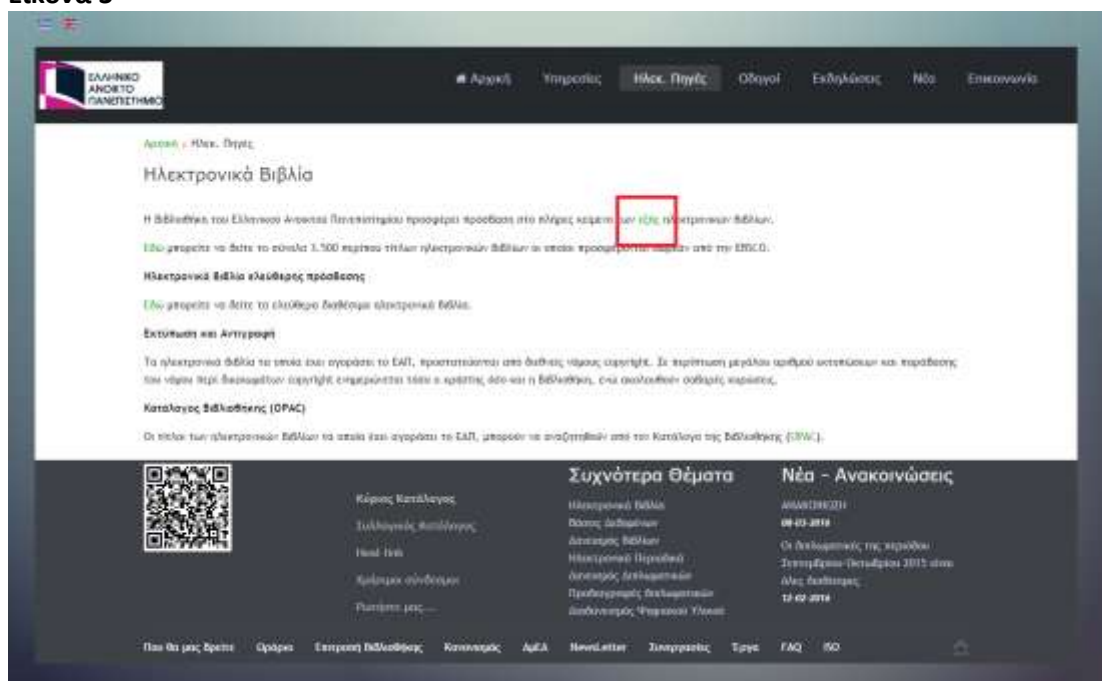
Εικόνα 5

ΕΛΛΗΝΙΚΟ ΑΝΟΙΚΤΟ ΠΑΝΕΠΙΣΤΗΜΙΟ

Αρχική Υπηρεσίες Ηλεκ. Πηγές Οδηγοί Εκδηλώσεις Νέα Επικοινωνία

Αρχική › Ηλεκ. Πηγές

Ηλεκτρονικά Βιβλία

Η Βιβλιοθήκη του Ελληνικού Ανοικτού Πανεπιστημίου προσφέρει πρόσβαση στο πλήρες κείμενο των εξής ηλεκτρονικών βιβλίων.

Εδώ μπορείτε να δείτε το σύνολο 3.500 περίπου τίτλων ηλεκτρονικών βιβλίων οι οποίοι προσφέρονται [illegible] από την EBSCO.

Ηλεκτρονικά βιβλία ελεύθερης πρόσβασης

Εδώ μπορείτε να δείτε τα ελεύθερα διαθέσιμα ηλεκτρονικά βιβλία.

Εκτύπωση και Αντιγραφή

Τα ηλεκτρονικά βιβλία τα οποία έχει αγοράσει το ΕΑΠ, προστατεύονται από διεθνείς νόμους copyright. Σε περίπτωση μεγάλου αριθμού εκτυπώσεων και παράβασης των νόμων περί δικαιωμάτων copyright επιτιμωρείται τόσο ο χρήστης όσο και η Βιβλιοθήκη, ενώ ακολουθούν σοβαρές κυρώσεις.

Κατάλογος Βιβλιοθήκης (OPAC)

Οι τίτλοι των ηλεκτρονικών βιβλίων τα οποία έχει αγοράσει το ΕΑΠ, μπορούν να αναζητηθούν από τον Κατάλογο της Βιβλιοθήκης (OPAC).

Κύριος Κατάλογος
Συλλογικός Κατάλογος
Heal-link
Χρήσιμοι σύνδεσμοι
Ρωτήστε μας...

Συχνότερα Θέματα
Ηλεκτρονικά Βιβλία
Βάσεις Δεδομένων
Δανεισμός Βιβλίων
Ηλεκτρονικά Περιοδικά
Δανεισμός Διπλωματικών
Προδιαγραφές διπλωματικών
Διαδανεισμός Ψηφιακού Υλικού

Νέα - Ανακοινώσεις
ΑΝΑΚΟΙΝΩΣΗ
08-03-2016
Οι διπλωματικές της περιόδου Σεπτεμβρίου-Οκτωβρίου 2015 είναι όλες διαθέσιμες
12-02-2016

Που θα μας βρείτε Ωράριο Επιτροπή Βιβλιοθήκης Κανονισμός ΑμΕΑ NewsLetter Συνεργασίες Έργα FAQ ISO